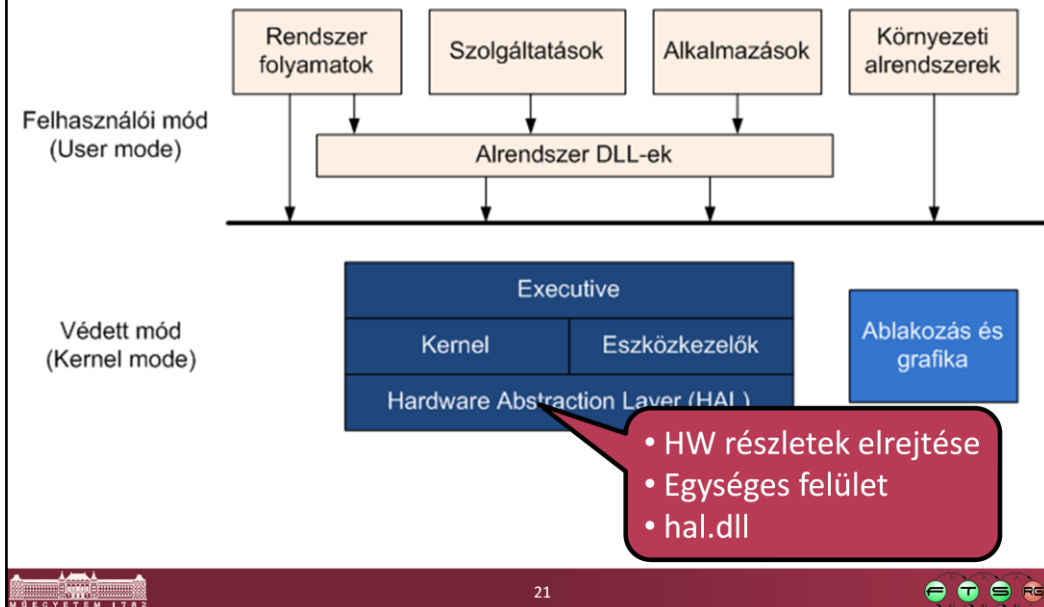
Rendszer folyamatok

Szolgáltatások

Alkalmazások

Környezeti alrendszerek

Felhasználói mód (User mode)

Alrendszer DLL-ek

Védett mód (Kernel mode)

Executive

Kernel

Eszközkezelők

Hardware Abstraction Layer (HAL)

Ablakozás és grafika

• HW részletek elrejtése
• Egységes felület
• hal.dll

MŰEGYETEM 1782

21

RG